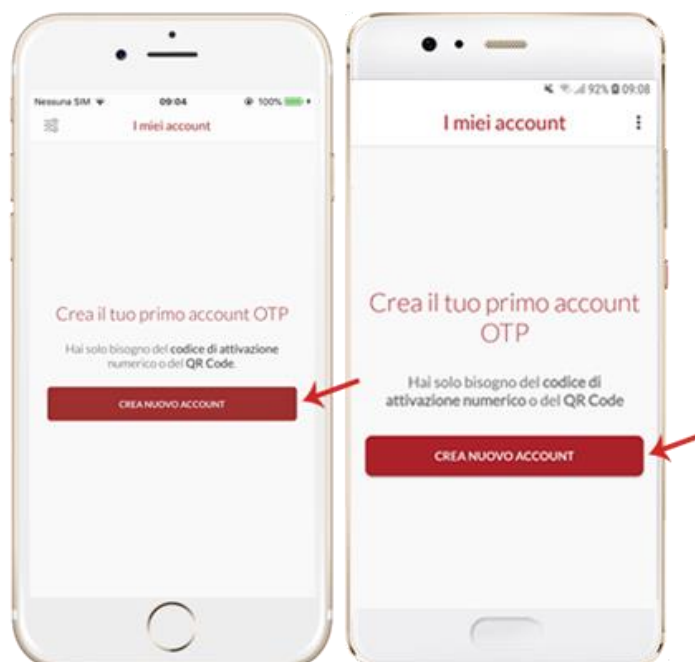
Nessuna SIM 09:04 100%

I miei account

Crea il tuo primo account OTP

Hai solo bisogno del codice di attivazione numerico o del QR Code.

CREA NUOVO ACCOUNT

92% 09:08

I miei account

Crea il tuo primo account OTP

Hai solo bisogno del codice di attivazione numerico o del QR Code

CREA NUOVO ACCOUNT